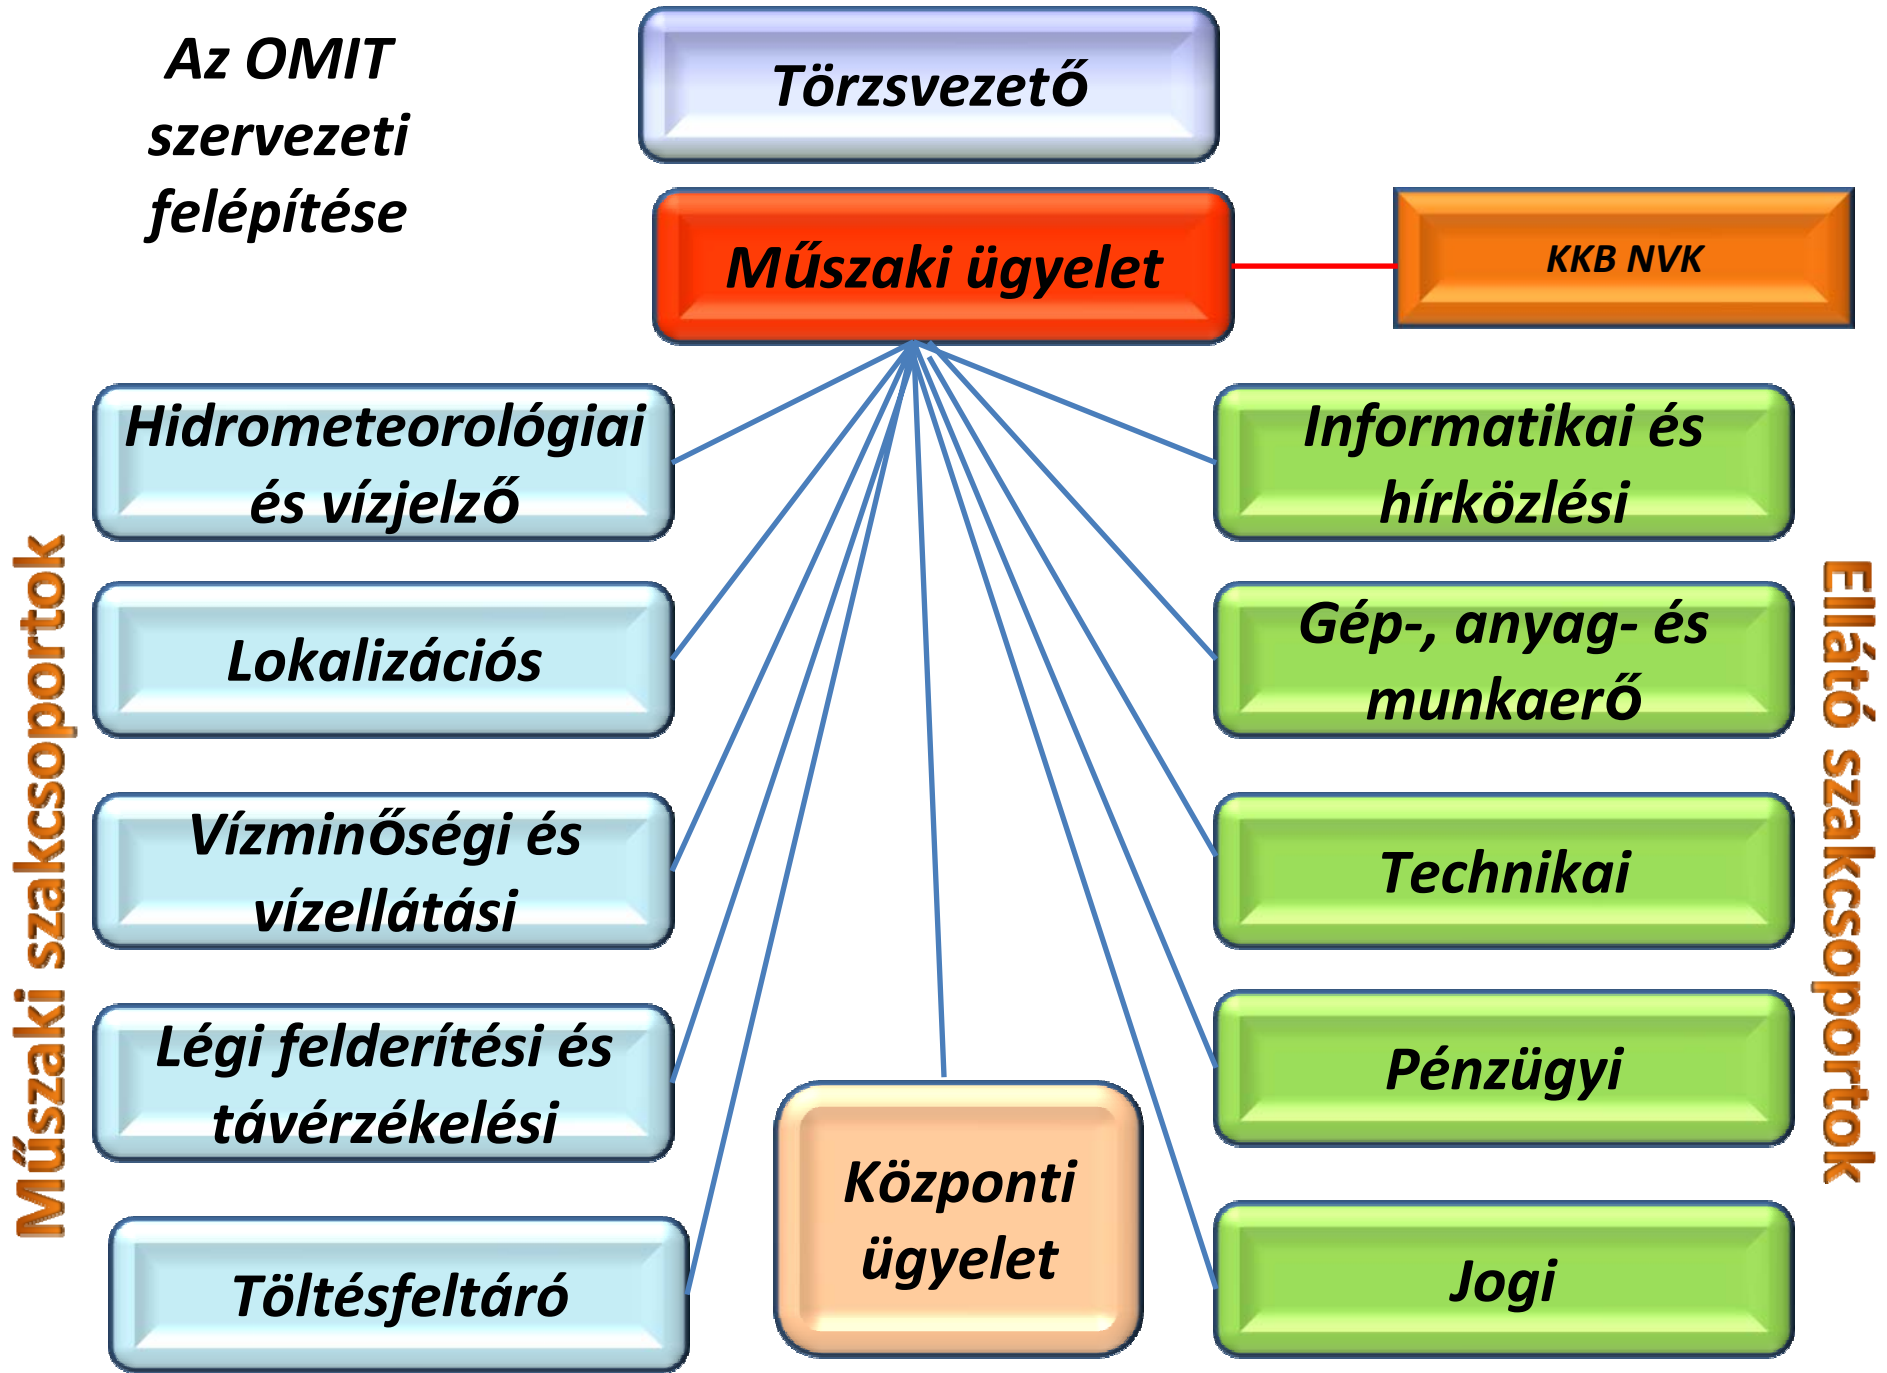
Az OMIT szervezeti felépítése

Törzsvezető

Műszaki ügyelet

KKB NVK

Műszaki szakcsoportok

Hidrometeorológiai és vízjelző

Lokalizációs

Vízminőségi és vízellátási

Légi felderítési és távérzékelési

Töltésfeltáró

Központi ügyelet

Ellátó szakcsoportok

Informatikai és hírközlési

Gép-, anyag- és munkaerő

Technikai

Pénzügyi

Jogi